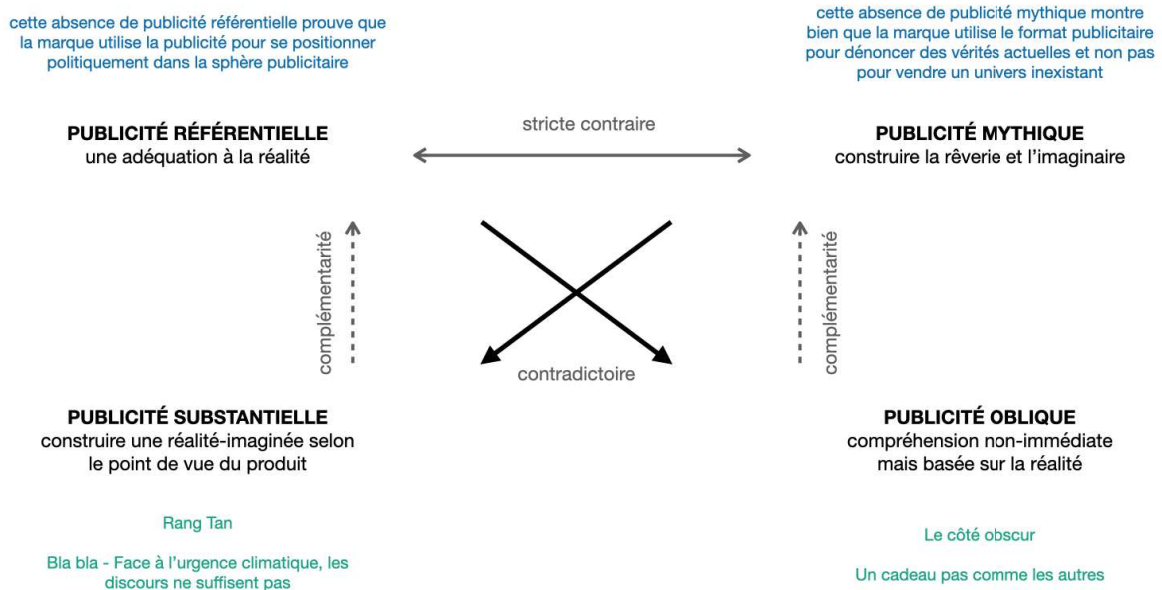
cette absence de publicité référentielle prouve que la marque utilise la publicité pour se positionner politiquement dans la sphère publicitaire

cette absence de publicité mythique montre bien que la marque utilise le format publicitaire pour dénoncer des vérités actuelles et non pas pour vendre un univers inexistant

PUBLICITÉ RÉFÉRENTIELLE
une adéquation à la réalité

stricte contraire

PUBLICITÉ MYTHIQUE
construire la rêverie et l'imaginaire

complémentarité

complémentarité

contradictoire

PUBLICITÉ SUBSTANTIELLE
construire une réalité-imaginée selon le point de vue du produit

PUBLICITÉ 0BLIQUE
compréhension non-immédiate mais basée sur la réalité

Rang Tan

Bla bla - Face à l'urgence climatique, les discours ne suffisent pas

Le côté obscur

Un cadeau pas comme les autres